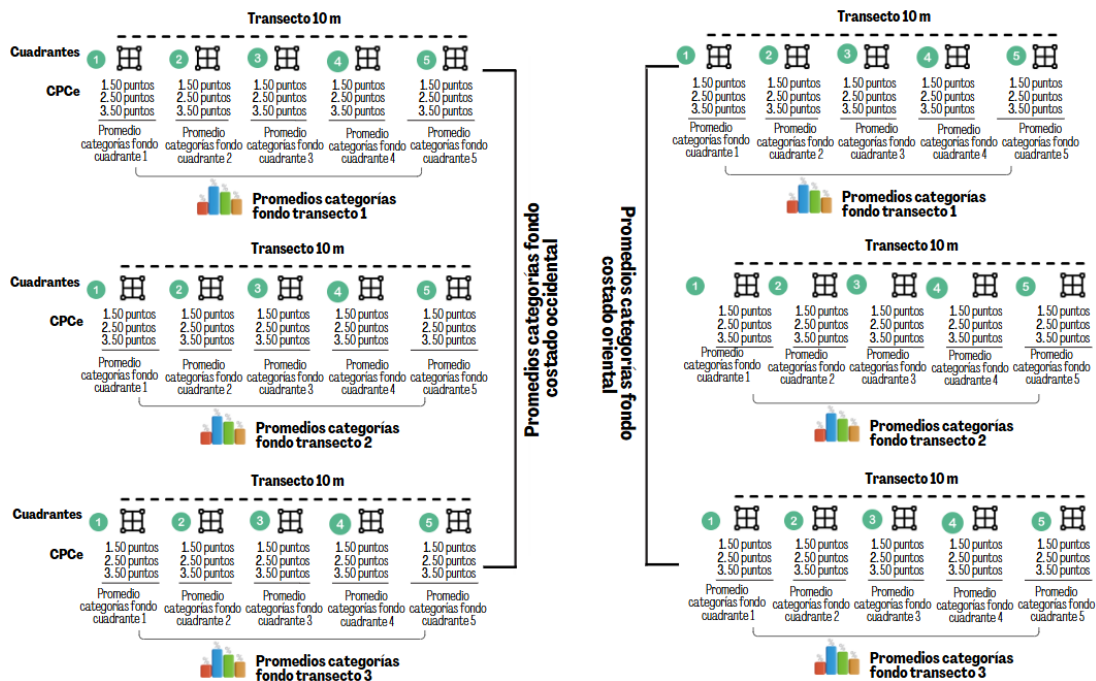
Transecto 10 m

Cuadrantes 1 2 3 4 5

CPCe

1. 50 puntos
2. 50 puntos
3. 50 puntos

Promedio categorías fondo cuadrante 1

1. 50 puntos
2. 50 puntos
3. 50 puntos

Promedio categorías fondo cuadrante 2

1. 50 puntos
2. 50 puntos
3. 50 puntos

Promedio categorías fondo cuadrante 3

1. 50 puntos
2. 50 puntos
3. 50 puntos

Promedio categorías fondo cuadrante 4

1. 50 puntos
2. 50 puntos
3. 50 puntos

Promedio categorías fondo cuadrante 5

Promedios categorías fondo transecto 1

Transecto 10 m

Cuadrantes 1 2 3 4 5

CPCe

1. 50 puntos
2. 50 puntos
3. 50 puntos

Promedio categorías fondo cuadrante 1

1. 50 puntos
2. 50 puntos
3. 50 puntos

Promedio categorías fondo cuadrante 2

1. 50 puntos
2. 50 puntos
3. 50 puntos

Promedio categorías fondo cuadrante 3

1. 50 puntos
2. 50 puntos
3. 50 puntos

Promedio categorías fondo cuadrante 4

1. 50 puntos
2. 50 puntos
3. 50 puntos

Promedio categorías fondo cuadrante 5

Promedios categorías fondo transecto 2

Transecto 10 m

Cuadrantes 1 2 3 4 5

CPCe

1. 50 puntos
2. 50 puntos
3. 50 puntos

Promedio categorías fondo cuadrante 1

1. 50 puntos
2. 50 puntos
3. 50 puntos

Promedio categorías fondo cuadrante 2

1. 50 puntos
2. 50 puntos
3. 50 puntos

Promedio categorías fondo cuadrante 3

1. 50 puntos
2. 50 puntos
3. 50 puntos

Promedio categorías fondo cuadrante 4

1. 50 puntos
2. 50 puntos
3. 50 puntos

Promedio categorías fondo cuadrante 5

Promedios categorías fondo transecto 3

Promedios categorías fondo costado occidental

Promedios categorías fondo costado oriental

Transecto 10 m

1 2 3 4 5

1. 50 puntos
2. 50 puntos
3. 50 puntos

Promedio categorías fondo cuadrante 1

1. 50 puntos
2. 50 puntos
3. 50 puntos

Promedio categorías fondo cuadrante 2

1. 50 puntos
2. 50 puntos
3. 50 puntos

Promedio categorías fondo cuadrante 3

1. 50 puntos
2. 50 puntos
3. 50 puntos

Promedio categorías fondo cuadrante 4

1. 50 puntos
2. 50 puntos
3. 50 puntos

Promedio categorías fondo cuadrante 5

Promedios categorías fondo transecto 1

Transecto 10 m

1 2 3 4 5

1. 50 puntos
2. 50 puntos
3. 50 puntos

Promedio categorías fondo cuadrante 1

1. 50 puntos
2. 50 puntos
3. 50 puntos

Promedio categorías fondo cuadrante 2

1. 50 puntos
2. 50 puntos
3. 50 puntos

Promedio categorías fondo cuadrante 3

1. 50 puntos
2. 50 puntos
3. 50 puntos

Promedio categorías fondo cuadrante 4

1. 50 puntos
2. 50 puntos
3. 50 puntos

Promedio categorías fondo cuadrante 5

Promedios categorías fondo transecto 2

Transecto 10 m

1 2 3 4 5

1. 50 puntos
2. 50 puntos
3. 50 puntos

Promedio categorías fondo cuadrante 1

1. 50 puntos
2. 50 puntos
3. 50 puntos

Promedio categorías fondo cuadrante 2

1. 50 puntos
2. 50 puntos
3. 50 puntos

Promedio categorías fondo cuadrante 3

1. 50 puntos
2. 50 puntos
3. 50 puntos

Promedio categorías fondo cuadrante 4

1. 50 puntos
2. 50 puntos
3. 50 puntos

Promedio categorías fondo cuadrante 5

Promedios categorías fondo transecto 3